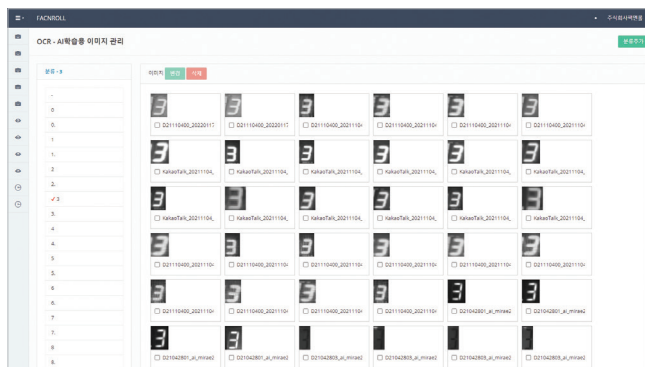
FACNROLL

주식회사팩앤롤

OCR - AI학습용 이미지 관리

분류추가

분류 - 8

-
0
0.
1
1.
2
2.
✓3
3.
4
4.
5
5.
6
6.
7
7.
8
8.

이미지 편집 삭제

D211104DD_2022011
D211104DD_2022011
D211104DD_2021110
D211104DD_2021110
D211104DD_2021110
D211104DD_2021110

KakaoTalk_2021110
KakaoTalk_2021110
KakaoTalk_2021110
KakaoTalk_2021110
KakaoTalk_2021110
KakaoTalk_2021110

KakaoTalk_2021110
KakaoTalk_2021110
KakaoTalk_2021110
KakaoTalk_2021110
KakaoTalk_2021110
KakaoTalk_2021110

D211104DD_2021110
D211104DD_2021110
D211104DD_2021110
D211104DD_2021110
D211104DD_2021110
D211104DD_2021110

D211104DD_2021110
D211104DD_2021110
D211104DD_2021110
D211104DD_2021110
D21104280_ai_mirae2
D21104280_ai_mirae2

D21104280_ai_mirae2
D21104280_ai_mirae2
D21104280_ai_mirae2
D21104280_ai_mirae2
D21104280_ai_mirae2
D21104280_ai_mirae2